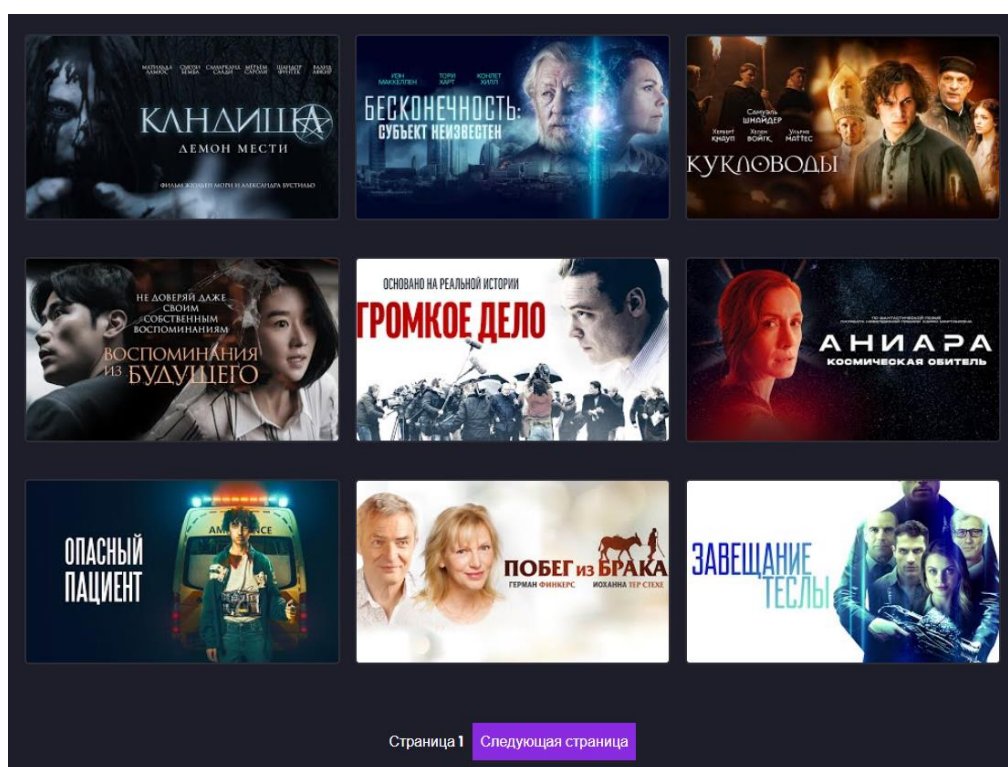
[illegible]

КАНДИША
ДЕМОН МЕСТИ

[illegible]

ИЭН МАККЕЛЛЕН ТОРИ ХАРТ КОНЛЕТ ХИЛЛ

БЕСКОНЕЧНОСТЬ:
СУБЪЕКТ НЕИЗВЕСТЕН

САМУЭЛЬ ШНАЙДЕР
ХЕРБЕРТ КНАУП ХЕЛЕН ВОЙГТ УЛЬРИХ МАТТЕС

КУКЛОВОДЫ

НЕ ДОВЕРЯЙ ДАЖЕ СВОИМ СОБСТВЕННЫМ ВОСПОМИНАНИЯМ

ВОСПОМИНАНИЯ ИЗ БУДУЩЕГО

ОСНОВАНО НА РЕАЛЬНОЙ ИСТОРИИ

ГРОМКОЕ ДЕЛО

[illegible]

АНИАРА
КОСМИЧЕСКАЯ ОБИТЕЛЬ

ОПАСНЫЙ ПАЦИЕНТ

AMBULANCE

ПОБЕГ из БРАКА
ГЕРМАН ФИНКЕРС ИОХАННА ТЕР СТЕХЕ

ЗАВЕЩАНИЕ ТЕСЛЫ

Страница 1 Следующая страница